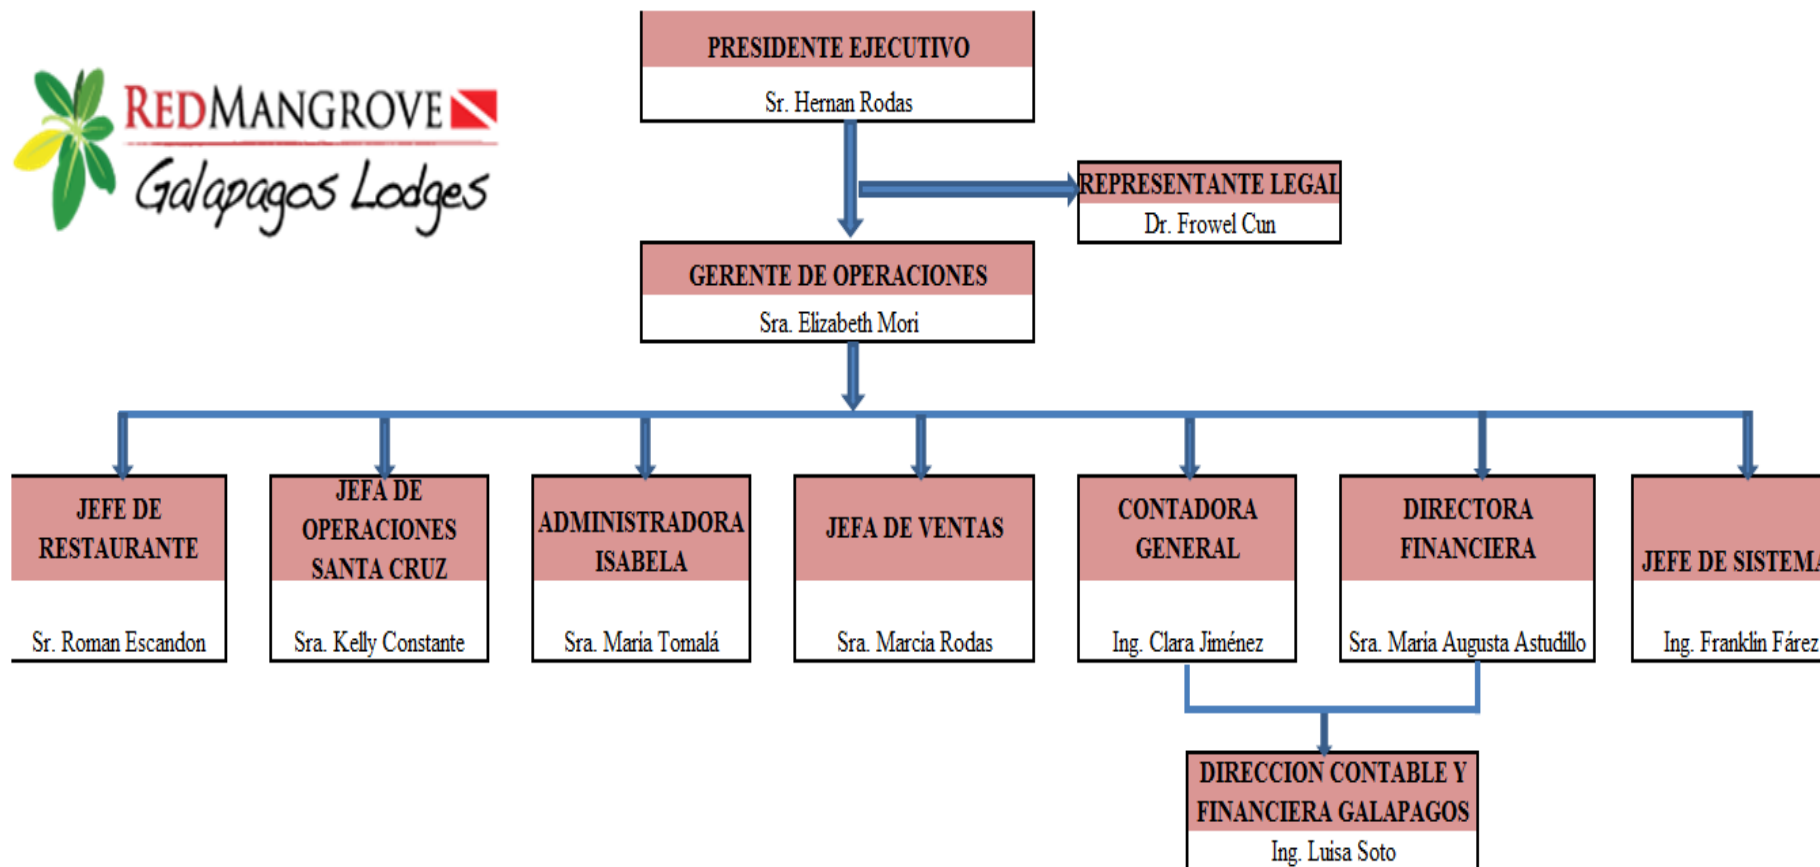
REDMANGROVE
Galapagos Lodges

PRESIDENTE EJECUTIVO
Sr. Hernan Rodas

REPRESENTANTE LEGAL
Dr. Frowel Cun

GERENTE DE OPERACIONES
Sra. Elizabeth Mori

JEFE DE RESTAURANTE
Sr. Roman Escandon

JEFA DE OPERACIONES SANTA CRUZ
Sra. Kelly Constante

ADMINISTRADORA ISABELA
Sra. Maria Tomalá

JEFA DE VENTAS
Sra. Marcia Rodas

CONTADORA GENERAL
Ing. Clara Jiménez

DIRECTORA FINANCIERA
Sra. Maria Augusta Astudillo

JEFE DE SISTEMA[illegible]
Ing. Franklin Fárez

DIRECCION CONTABLE Y FINANCIERA GALAPAGOS
Ing. Luisa Soto